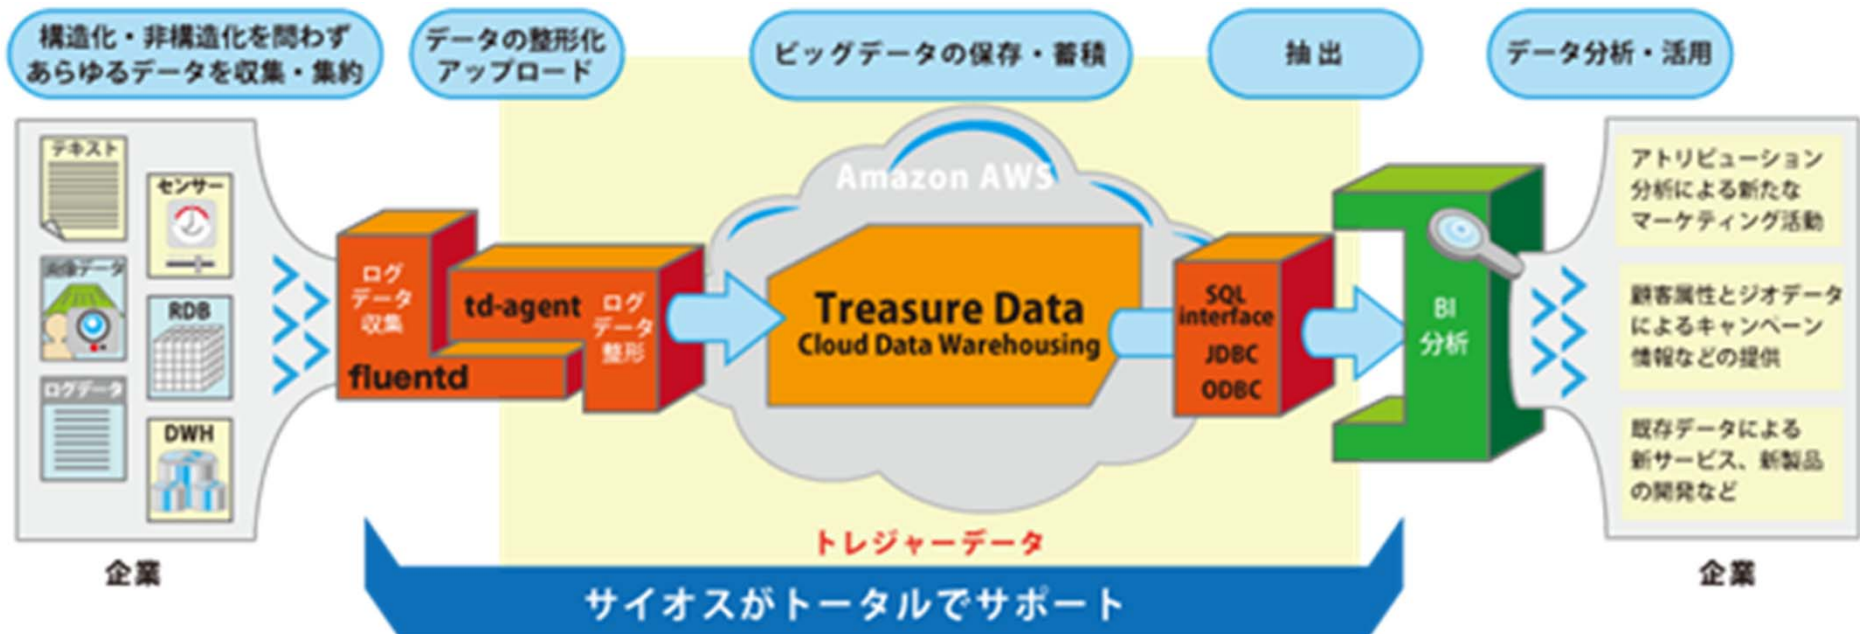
構造化・非構造化を問わず あらゆるデータを収集・集約

データの整形化 アップロード

ビッグデータの保存・蓄積

抽出

データ分析・活用

テキスト

センサー

画像データ

RDB

ログデータ

DWH

企業

ログ データ 収集

td-agent

ログ データ 整形

fluentd

Amazon AWS

Treasure Data
Cloud Data Warehousing

SQL interface
JDBC
ODBC

BI 分析

アトリビューション 分析による新たな マーケティング活動

顧客属性とジオデータ によるキャンペーン 情報などの提供

既存データによる 新サービス、新製品 の開発など

企業

トレジャーデータ

サイオスがトータルでサポート